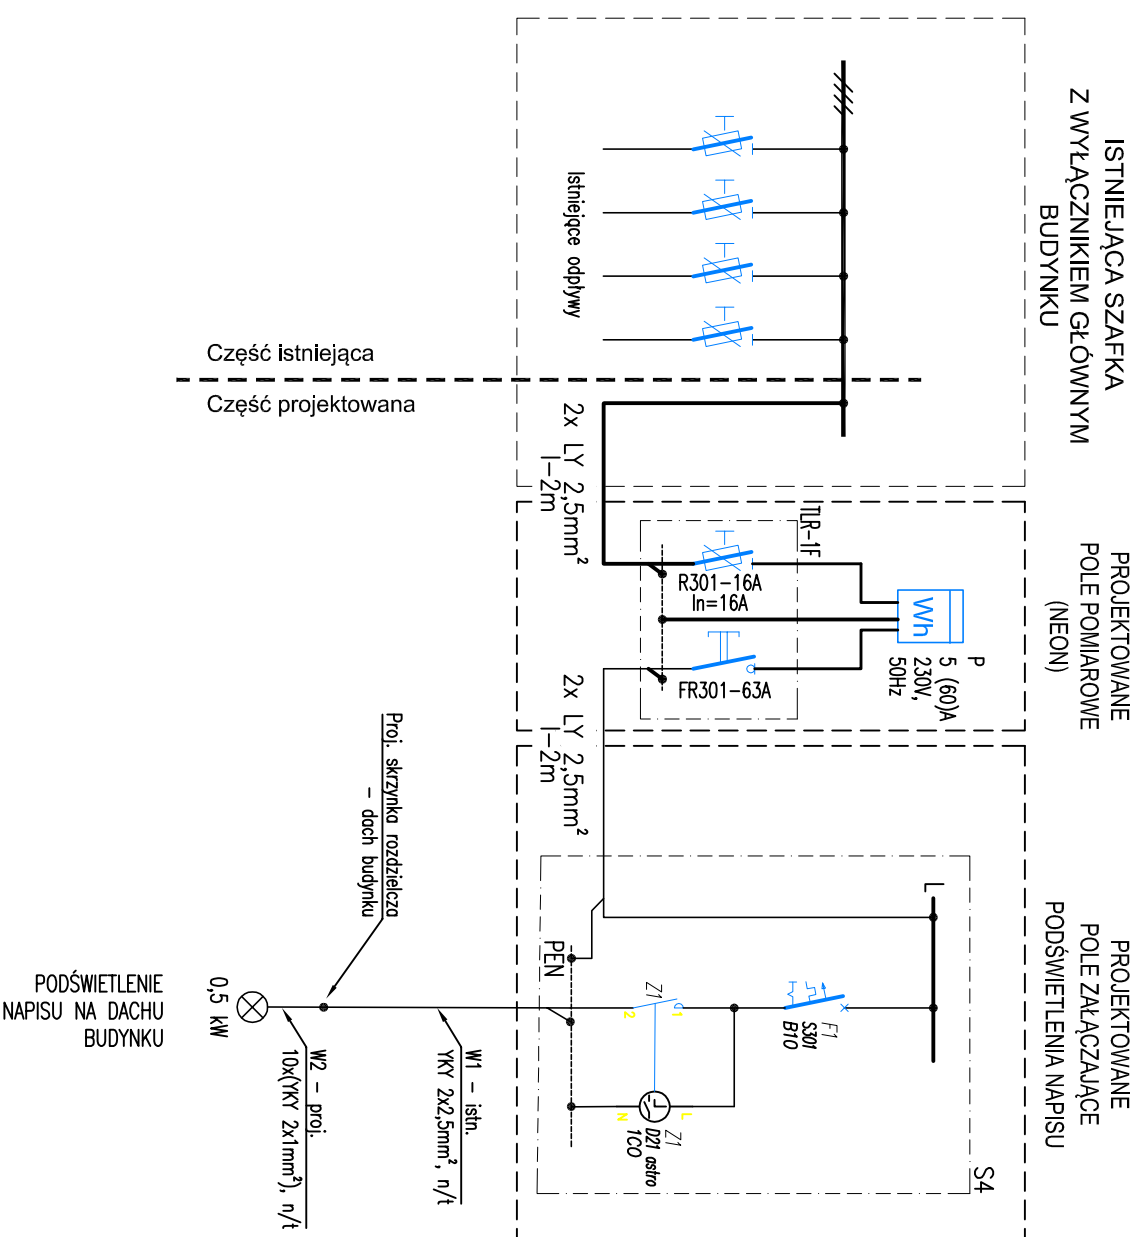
ISTNIEJĄCA SZAFKA Z WYŁĄCZNIKIEM GŁÓWNYM BUDYNKU

Istniejące odpływy

Część istniejąca

Część projektowana

2x LY 2,5mm$^2$ l=2m

PROJEKTOWANE POLE POMIAROWE (NEON)

ITLR-1F

R301-16A In=16A

Wh

P 5 (60)A 230V, 50Hz

FR301-63A

2x LY 2,5mm$^2$ l=2m

PROJEKTOWANE POLE ZAŁĄCZAJĄCE PODŚWIETLENIA NAPISU

L

F1 S301 B10

Z1 1 2

PEN

L N Z1 D21 astro 1CO

S4

Proj. skrzynka rozdzielcza - dach budynku

W1 - istn. YKY 2x2,5mm$^2$, n/t

W2 - proj. 10x(YKY 2x1mm$^2$), n/t

PODŚWIETLENIE NAPISU NA DACHU BUDYNKU

0,5 kW